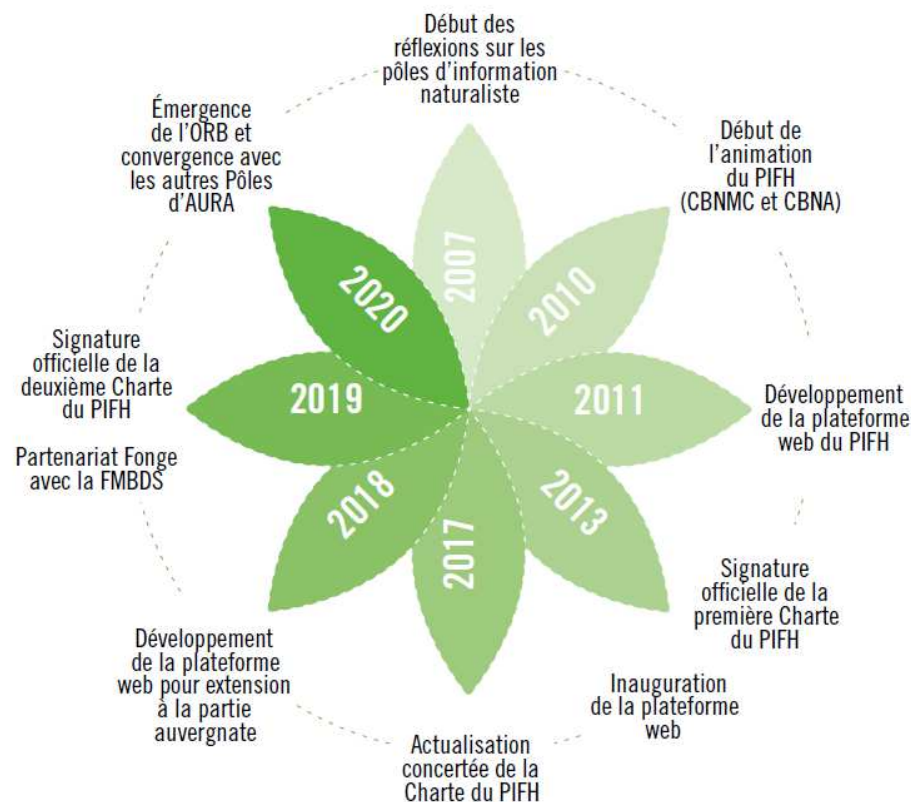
Début des réflexions sur les pôles d'information naturaliste

2007

Début de l'animation du PIFH (CBNMC et CBNA)

2010

Développement de la plateforme web du PIFH

2011

Signature officielle de la première Charte du PIFH

2013

Inauguration de la plateforme web

Actualisation concertée de la Charte du PIFH

2017

Développement de la plateforme web pour extension à la partie auvergnate

2018

Partenariat Fonge avec la FMBDS

Signature officielle de la deuxième Charte du PIFH

2019

Émergence de l'ORB et convergence avec les autres Pôles d'AURA

2020